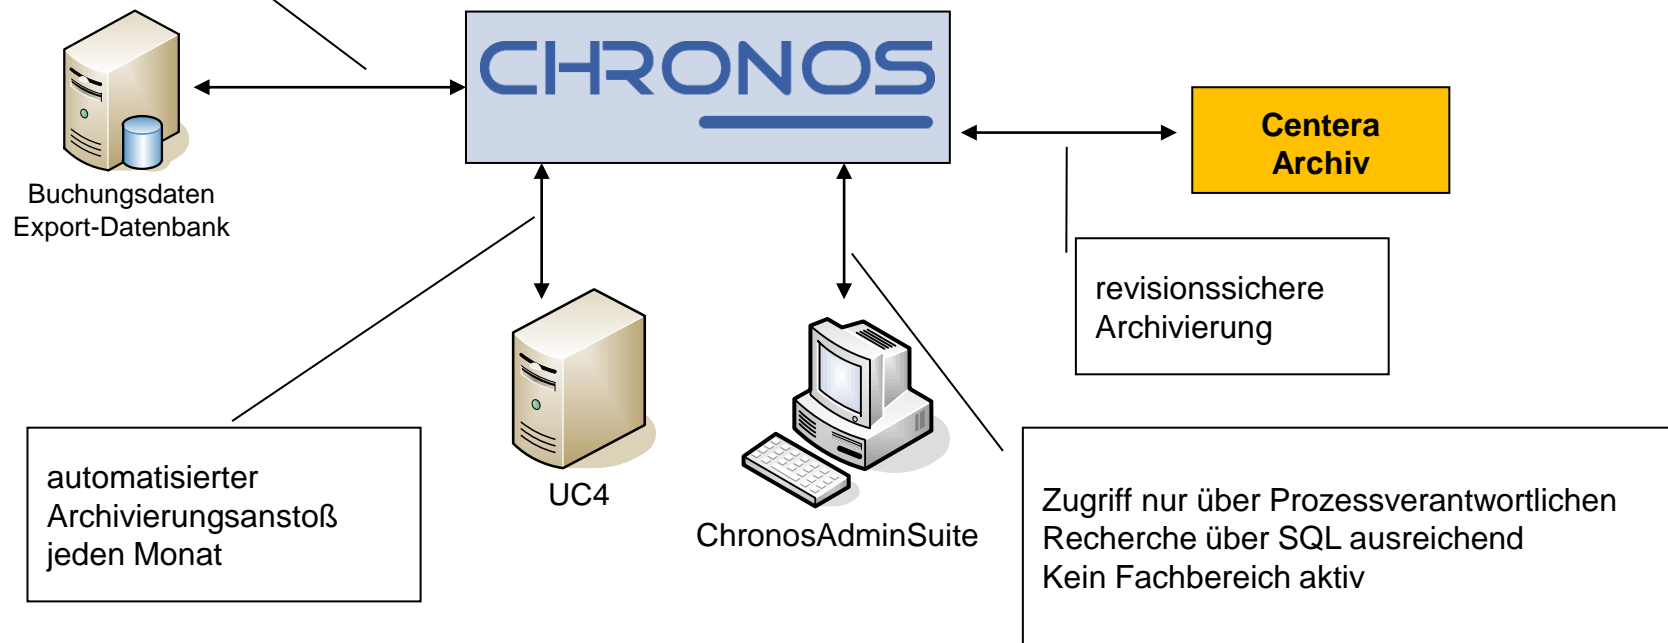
CHRONOS

Buchungsdaten Export-Datenbank

Centera Archiv

revisionssichere Archivierung

automatisierter Archivierungsanstoß jeden Monat

UC4

ChronosAdminSuite

Zugriff nur über Prozessverantwortlichen
Recherche über SQL ausreichend
Kein Fachbereich aktiv